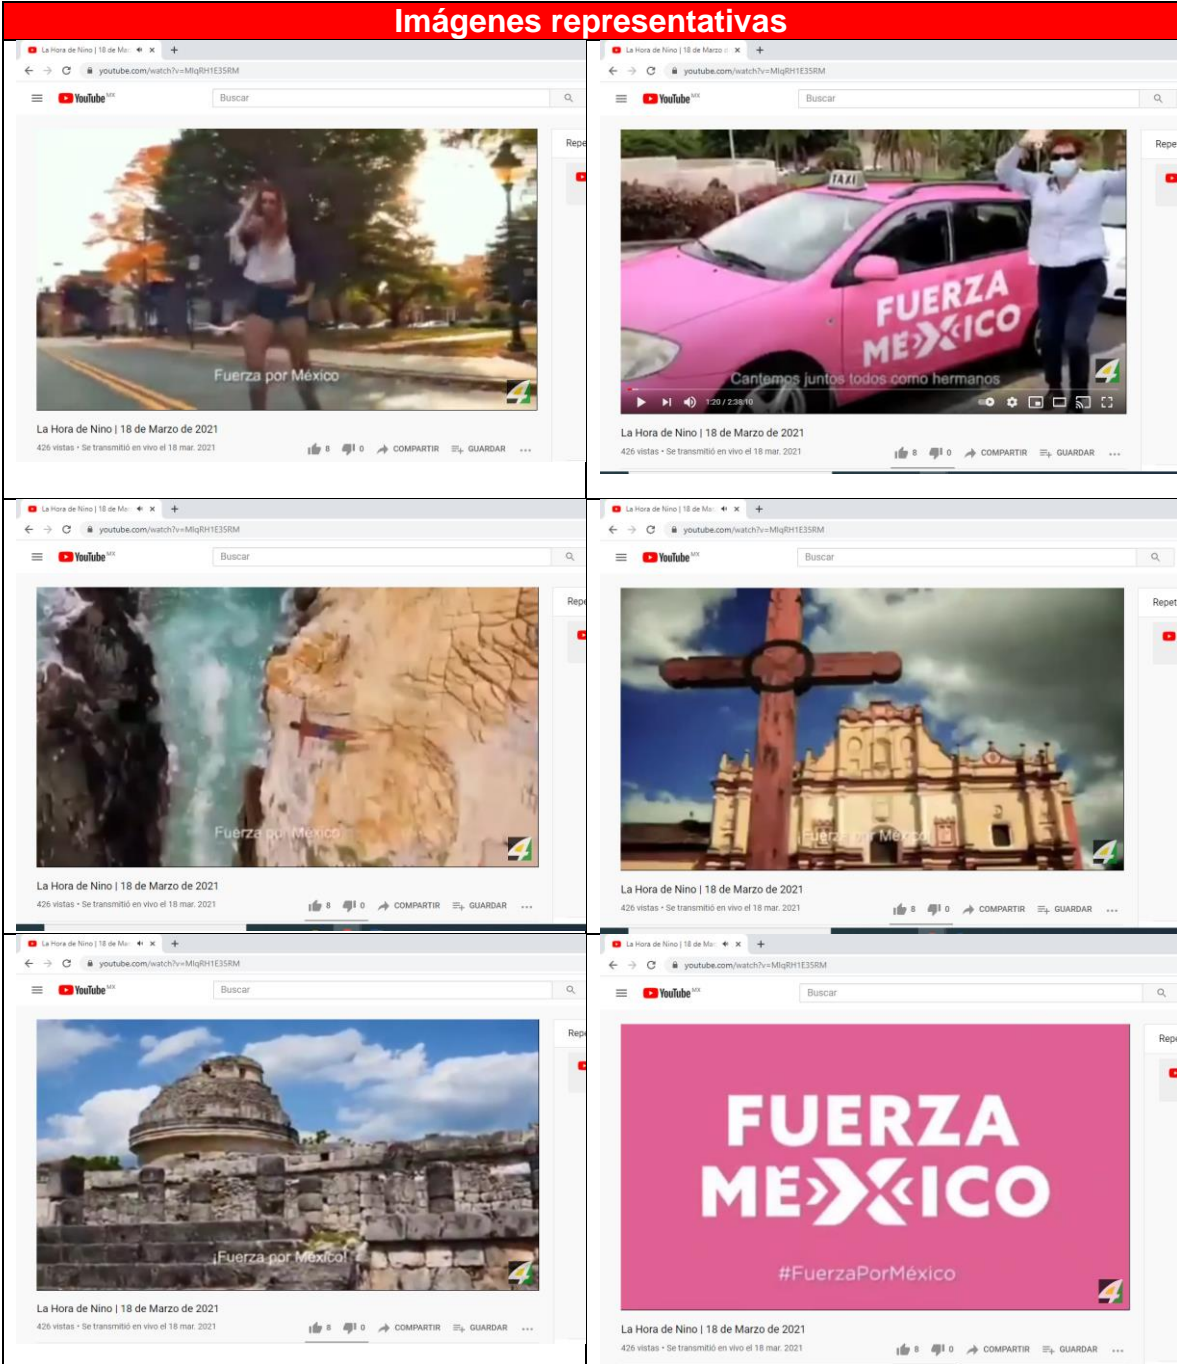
Imágenes representativas

La Hora de Nino | 18 de Ma ×
youtube.com/watch?v=MIqRH1E35RM
YouTube MX
Buscar
Fuerza por México
La Hora de Nino | 18 de Marzo de 2021
426 vistas • Se transmitió en vivo el 18 mar. 2021
8 0 COMPARTIR GUARDAR

La Hora de Nino | 18 de Marzo ×
youtube.com/watch?v=MIqRH1E35RM
YouTube MX
Buscar
TAXI
FUERZA MÉXICO
Cantemos juntos todos como hermanos
1:20 / 2:38:10
La Hora de Nino | 18 de Marzo de 2021
426 vistas • Se transmitió en vivo el 18 mar. 2021
8 0 COMPARTIR GUARDAR

La Hora de Nino | 18 de Ma ×
youtube.com/watch?v=MIqRH1E35RM
YouTube MX
Buscar
Fuerza por México
La Hora de Nino | 18 de Marzo de 2021
426 vistas • Se transmitió en vivo el 18 mar. 2021
8 0 COMPARTIR GUARDAR

La Hora de Nino | 18 de Ma ×
youtube.com/watch?v=MIqRH1E35RM
YouTube MX
Buscar
Fuerza por México
La Hora de Nino | 18 de Marzo de 2021
426 vistas • Se transmitió en vivo el 18 mar. 2021
8 0 COMPARTIR GUARDAR

La Hora de Nino | 18 de Ma ×
youtube.com/watch?v=MIqRH1E35RM
YouTube MX
Buscar
¡Fuerza por México!
La Hora de Nino | 18 de Marzo de 2021
426 vistas • Se transmitió en vivo el 18 mar. 2021
8 0 COMPARTIR GUARDAR

La Hora de Nino | 18 de Ma ×
youtube.com/watch?v=MIqRH1E35RM
YouTube MX
Buscar
FUERZA MÉXICO
#FuerzaPorMéxico
La Hora de Nino | 18 de Marzo de 2021
426 vistas • Se transmitió en vivo el 18 mar. 2021
8 0 COMPARTIR GUARDAR